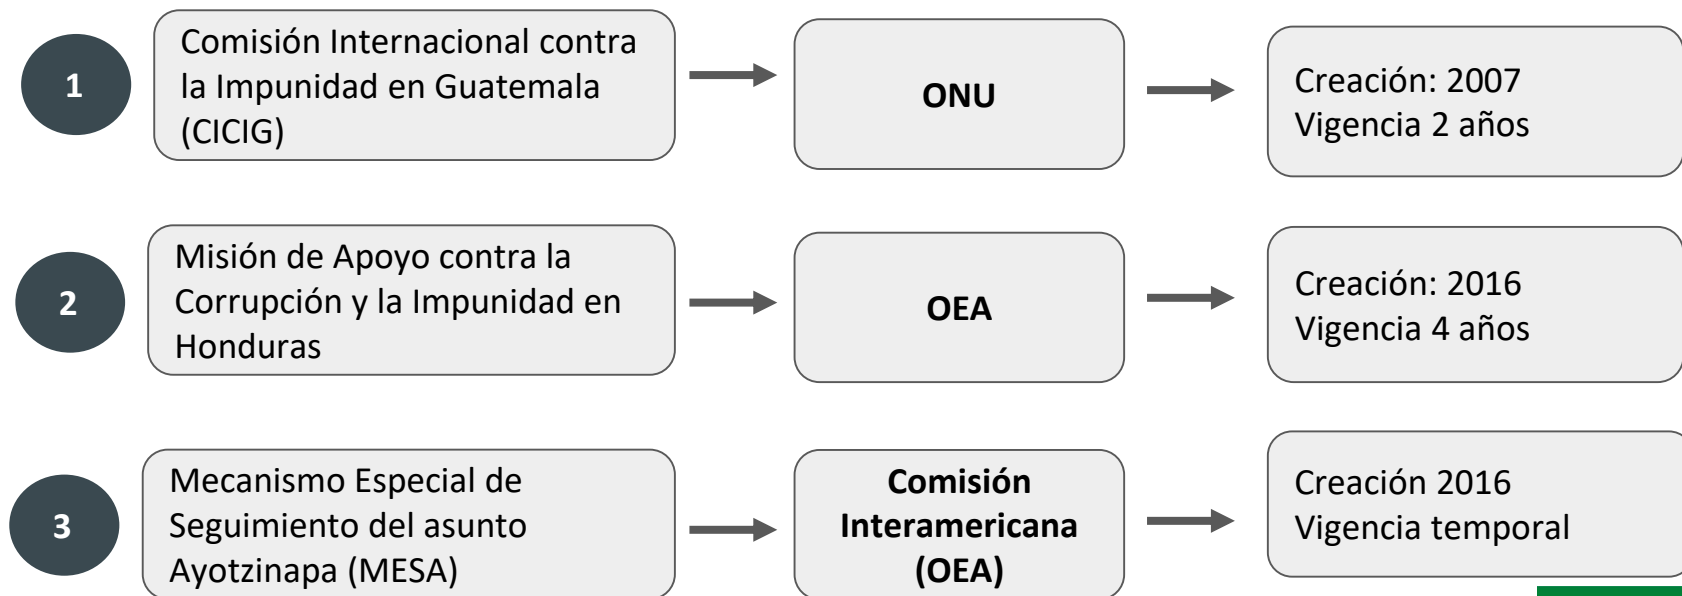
1

Comisión Internacional contra la Impunidad en Guatemala (CICIG)

**ONU**

Creación: 2007
Vigencia 2 años

2

Misión de Apoyo contra la Corrupción y la Impunidad en Honduras

**OEA**

Creación: 2016
Vigencia 4 años

3

Mecanismo Especial de Seguimiento del asunto Ayotzinapa (MESA)

**Comisión Interamericana (OEA)**

Creación 2016
Vigencia temporal